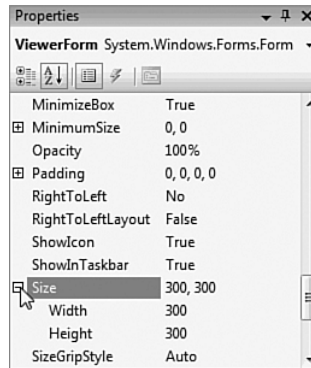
Properties

ViewerForm System.Windows.Forms.Form

| | |
|---|---|
| MinimizeBox | True |
| ⊞ MinimumSize | 0, 0 |
| Opacity | 100% |
| ⊞ Padding | 0, 0, 0, 0 |
| RightToLeft | No |
| RightToLeftLayout | False |
| ShowIcon | True |
| ShowInTaskbar | True |
| ⊟ Size | 300, 300 |
| Width | 300 |
| Height | 300 |
| SizeGripStyle | Auto |